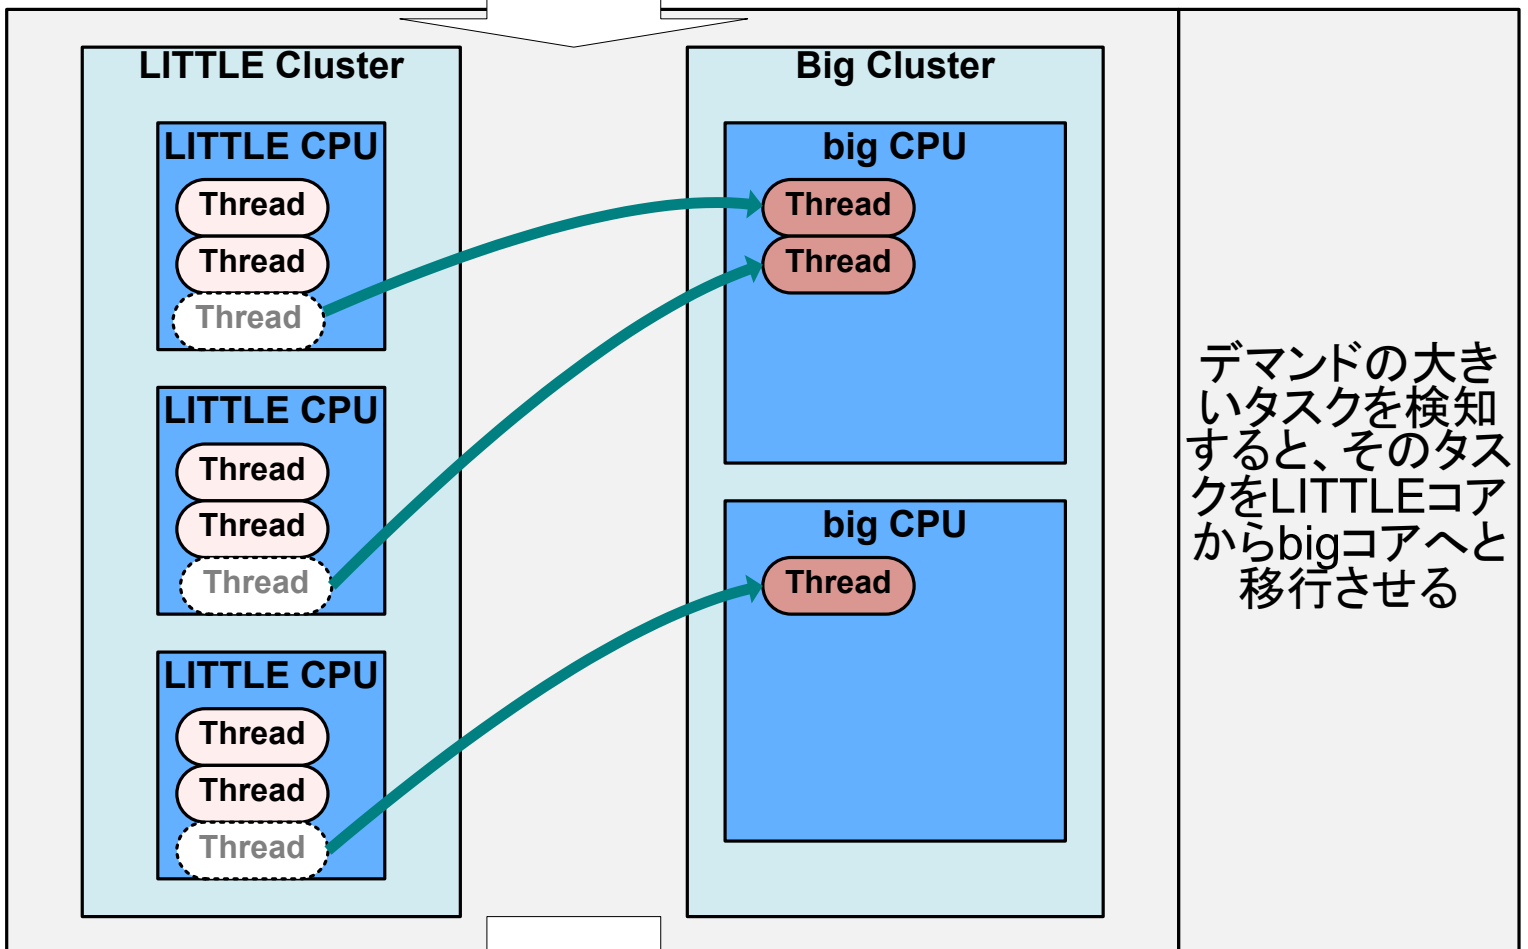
LITTLE Cluster

LITTLE CPU

Thread

Thread

Thread

LITTLE CPU

Thread

Thread

Thread

LITTLE CPU

Thread

Thread

Thread

Big Cluster

big CPU

Thread

Thread

big CPU

Thread

デマンドの大きいタスクを検知すると、そのタスクをLITTLEコアからbigコアへと移行させる